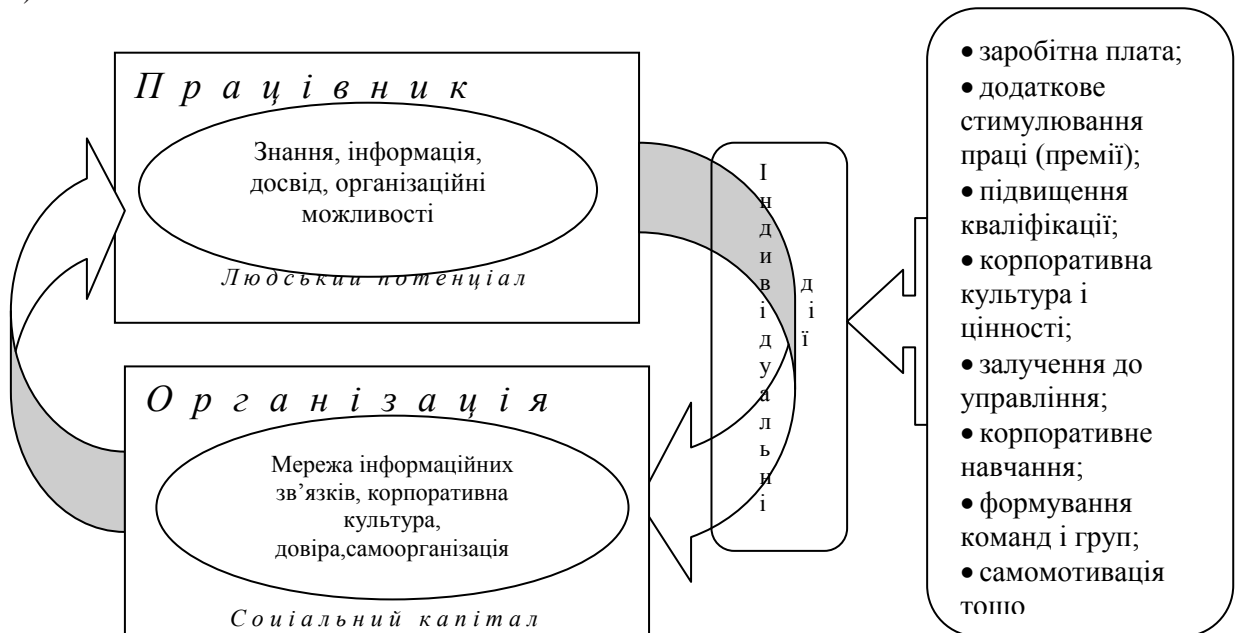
Працівник

Знання, інформація, досвід, організаційні можливості

Людський потенціал

Організація

Мережа інформаційних зв'язків, корпоративна культура, довіра,самоорганізація

Соціальний капітал

Індивідуальні дії

• заробітна плата;
• додаткове стимулювання праці (премії);
• підвищення кваліфікації;
• корпоративна культура і цінності;
• залучення до управління;
• корпоративне навчання;
• формування команд і груп;
• самомотивація тощо